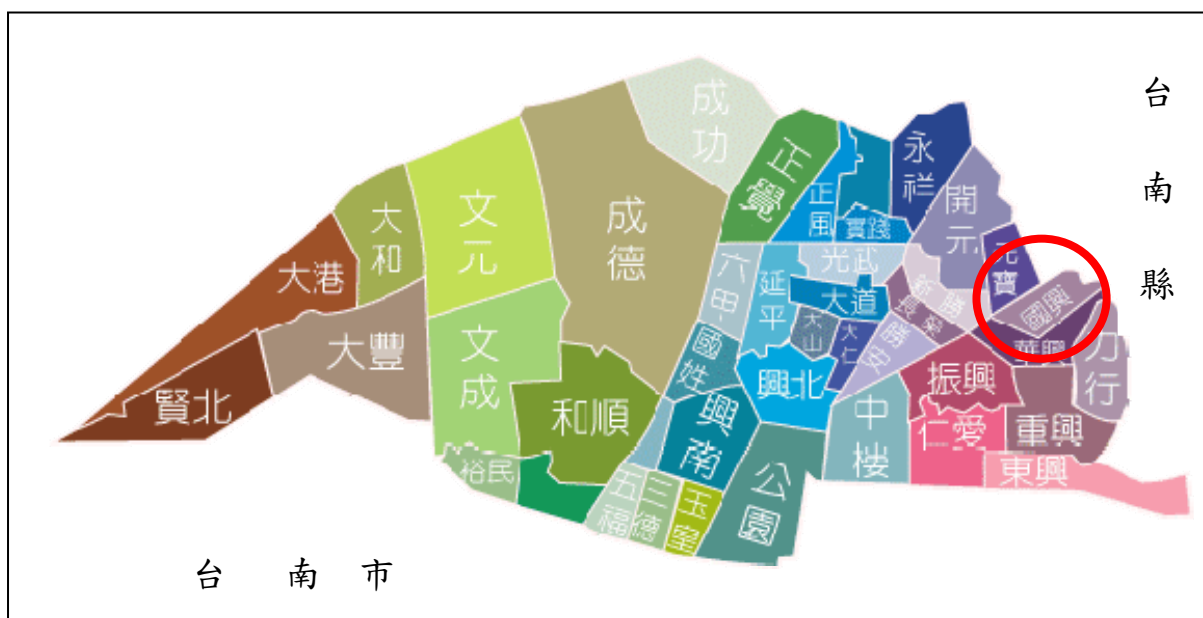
台南縣

成功
正覺
永祥
開元
正風
實踐
光武
大道
大和
文元
成德
大港
六甲
延平
大山
大仁
長榮
勝利
北寶
國興
東寧
東行
大豐
文成
和順
國姓
興北
中樓
振興
仁愛
重興
東興
賢北
興南
公園
裕民
五福
三德
玉堂

台南市